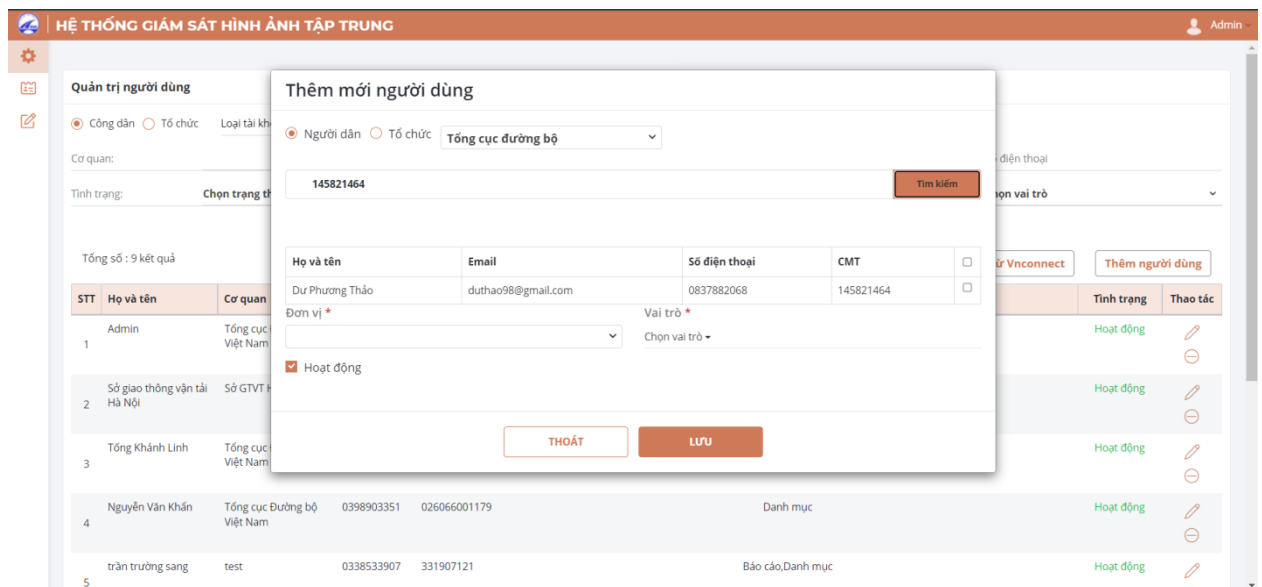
HỆ THỐNG GIÁM SÁT HÌNH ẢNH TẬP TRUNG

Admin

Quản trị người dùng

Công dân Tổ chức Loại tài kh

Cơ quan:

điện thoại

Tình trạng: Chọn trạng th

họn vai trò

Tổng số : 9 kết quả

ừ Vnconnect

Thêm người dùng

| STT | Họ và tên | Cơ quan | | | | Tình trạng | Thao tác |
|---|---|---|---|---|---|---|---|
| 1 | Admin | Tổng cục Việt Nam | | | | Hoạt động | |
| 2 | Sở giao thông vận tải Hà Nội | Sở GTVT H | | | | Hoạt động | |
| 3 | Tống Khánh Linh | Tổng cục Việt Nam | | | | Hoạt động | |
| 4 | Nguyễn Văn Khấn | Tổng cục Đường bộ Việt Nam | 0398903351 | 026066001179 | Danh mục | Hoạt động | |
| 5 | trần trường sang | test | 0338533907 | 331907121 | Báo cáo,Danh mục | Hoạt động | |

Thêm mới người dùng

Người dân Tổ chức Tổng cục đường bộ

145821464

Tìm kiếm

| Họ và tên | Email | Số điện thoại | CMT | |
|---|---|---|---|---|
| Dư Phương Thảo | duthao98@gmail.com | 0837882068 | 145821464 | |

Đơn vị *

Vai trò *

Chọn vai trò

Hoạt động

THOÁT

LƯU